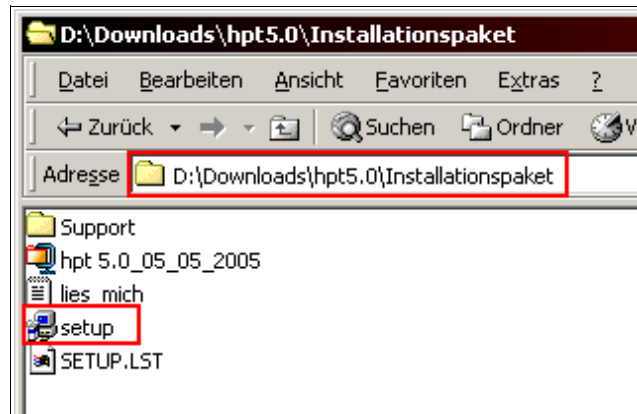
D:\Downloads\hpt5.0\Installationspaket

Datei Bearbeiten Ansicht Favoriten Extras ?

Zurück Suchen Ordner

Adresse D:\Downloads\hpt5.0\Installationspaket

Support
hpt 5.0_05_05_2005
lies_mich
setup
SETUP.LST